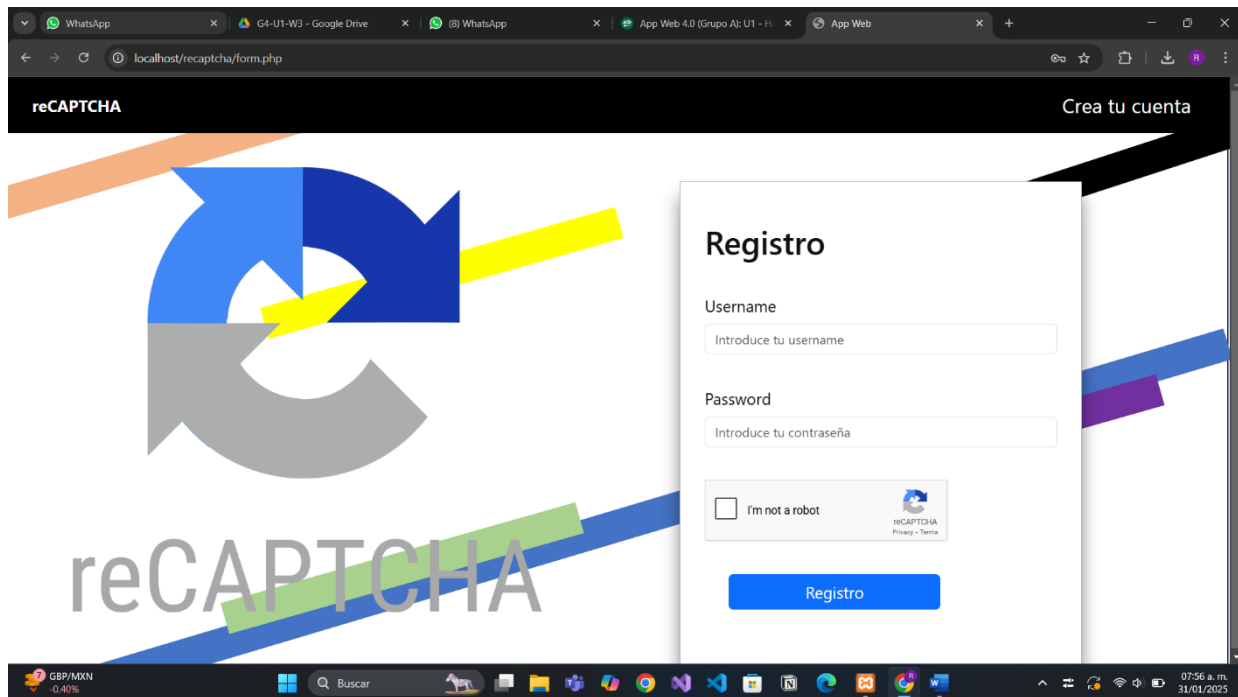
WhatsApp
G4-U1-W3 - Google Drive
(8) WhatsApp
App Web 4.0 (Grupo A): U1 - H
App Web
localhost/recaptcha/form.php

reCAPTCHA
Crea tu cuenta

reCAPTCHA

Registro

Username
Introduce tu username

Password
Introduce tu contraseña

I'm not a robot
reCAPTCHA
Privacy - Terms

Registro

GBP/MXN
-0.40%
Buscar
07:56 a. m.
31/01/2025